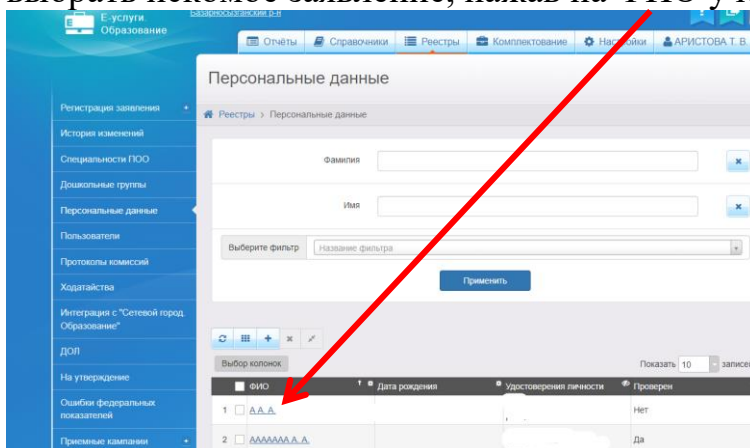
выбрать искомое заявление, нажав на ФИО у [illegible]

Е-услуги. Образование

Базарносызганский р-н

Отчёты | Справочники | Реестры | Комплектование | Настройки | АРИСТОВА Т. В.

Персональные данные

Реестры > Персональные данные

Регистрация заявления
История изменений
Специальности ПОО
Дошкольные группы
Персональные данные
Пользователи
Протоколы комиссий
Ходатайства
Интеграция с "Сетевой город. Образование"
ДОЛ
На утверждение
Ошибки федеральных показателей
Приемные кампании

Фамилия

Имя

Выберите фильтр | Название фильтра

Применить

Выбор колонок

Показать 10 записей

| | ФИО | Дата рождения | Удостоверения личности | Проверен |
|---|---|---|---|---|
| 1 | А.А. А. | | | Нет |
| 2 | АААААА А. А. | | | Да |